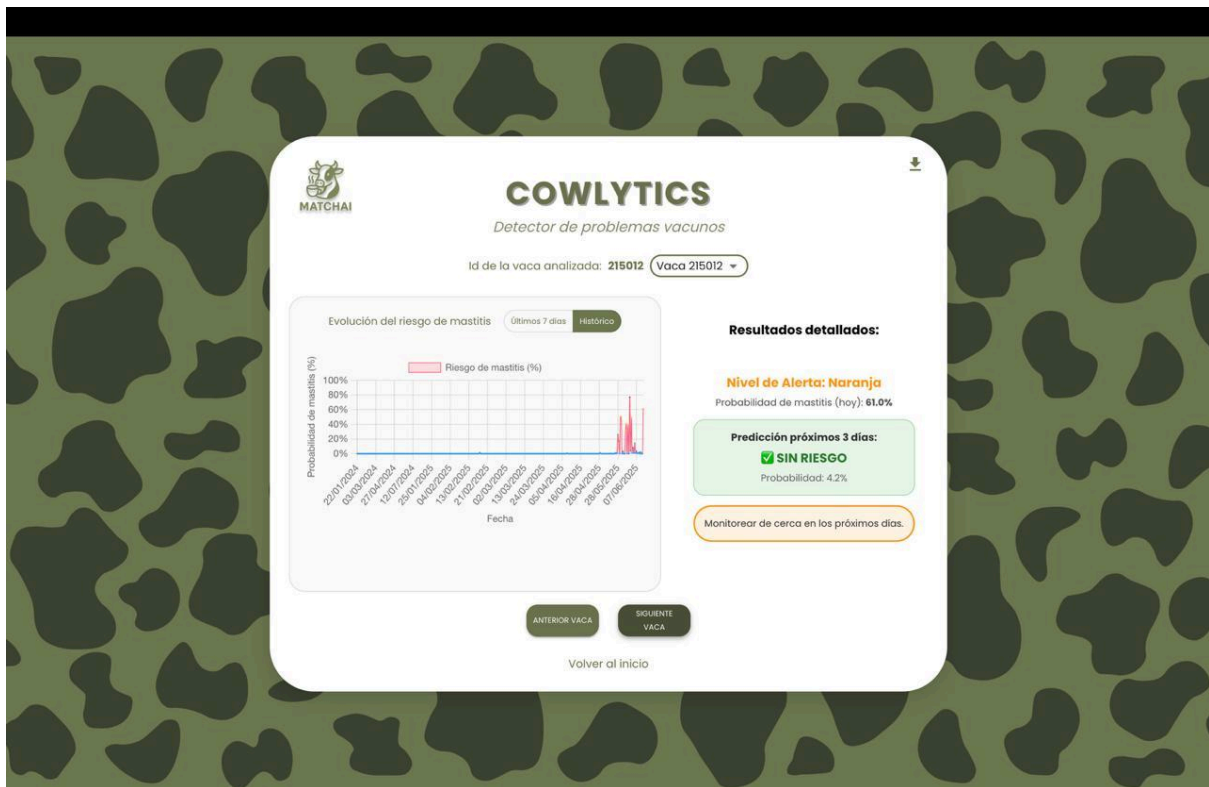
MATCHAI

COWLYTICS

Detector de problemas vacunos

Id de la vaca analizada: 215012 Vaca 215012

Evolución del riesgo de mastitis Últimos 7 días Histórico

Riesgo de mastitis (%)

Probabilidad de mastitis (%)

100%
80%
60%
40%
20%
0%

22/01/2024 03/03/2024 27/04/2024 12/07/2024 25/01/2025 04/02/2025 13/02/2025 21/02/2025 02/03/2025 13/03/2025 24/03/2025 05/04/2025 16/04/2025 28/04/2025 28/05/2025 07/06/2025

Fecha

Resultados detallados:

Nivel de Alerta: Naranja

Probabilidad de mastitis (hoy): 61.0%

Predicción próximos 3 días:

SIN RIESGO

Probabilidad: 4.2%

Monitorear de cerca en los próximos días.

ANTERIOR VACA

SIGUIENTE VACA

Volver al inicio